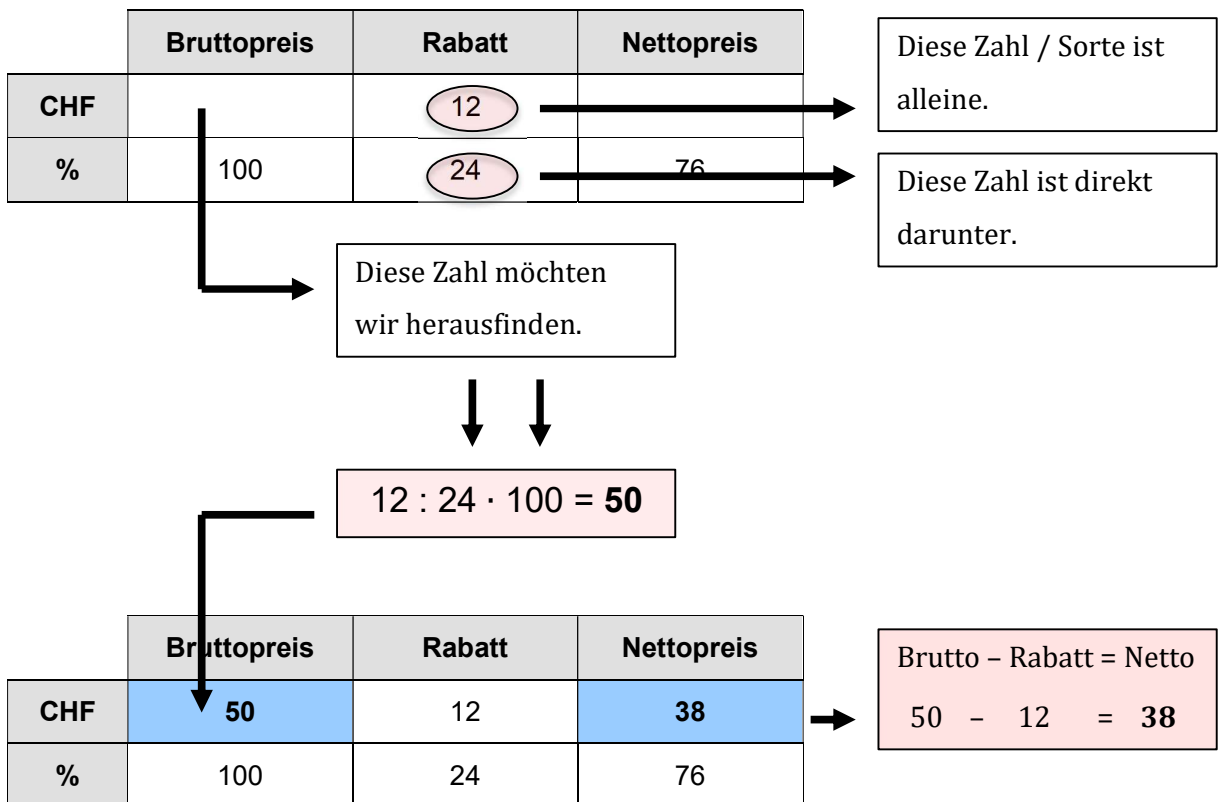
| | Bruttopreis | Rabatt | Nettopreis |
|---|---|---|---|
| CHF | | 12 | |
| % | 100 | 24 | 76 |

Diese Zahl / Sorte ist alleine.

Diese Zahl ist direkt darunter.

Diese Zahl möchten wir herausfinden.

12 : 24 · 100 = **50**

| | Bruttopreis | Rabatt | Nettopreis |
|---|---|---|---|
| CHF | **50** | 12 | **38** |
| % | 100 | 24 | 76 |

Brutto – Rabatt = Netto
50 – 12 = **38**